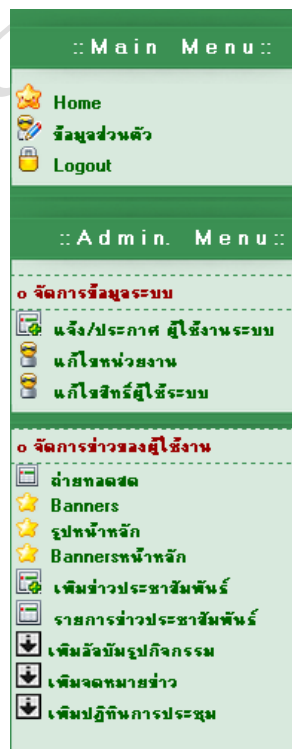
::Main Menu::

Home
ข้อมูลส่วนตัว
Logout

::Admin Menu::

o จัดการข้อมูลระบบ
แจ้ง/ประกาศ ผู้ใช้งานระบบ
แก้ไขหน่วยงาน
แก้ไขสิทธิ์ผู้ใช้ระบบ

o จัดการข่าวของผู้ใช้งาน
ถ่ายทอดสด
Banners
รูปหน้าหลัก
Bannersหน้าหลัก
เพิ่มข่าวประชาสัมพันธ์
รายการข่าวประชาสัมพันธ์
เพิ่มอัลบัมรูปกิจกรรม
เพิ่มจดหมายข่าว
เพิ่มปฏิทินการประชุม